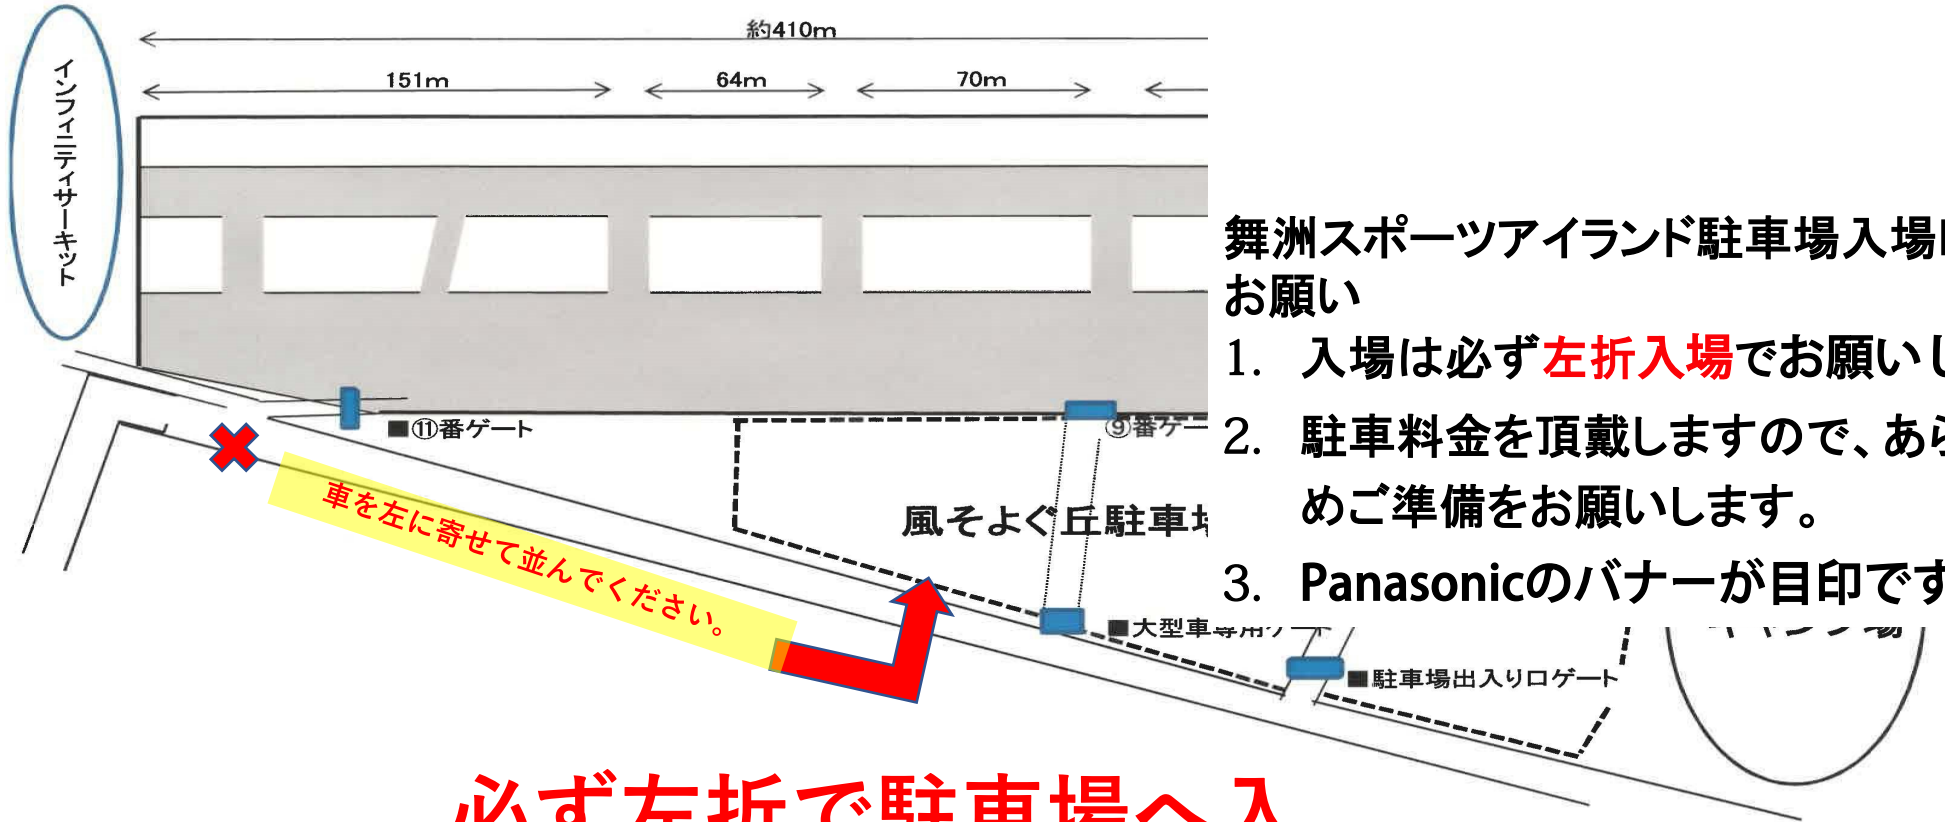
約410m

151m

64m

70m

インフィニティサーキット

■⑪番ゲート

⑨番ゲー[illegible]

車を左に寄せて並んでください。

風そよぐ丘駐車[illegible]

■大型車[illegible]

■駐車場出入り口ゲート

舞洲スポーツアイランド駐車場入場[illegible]お願い

1. 入場は必ず左折入場でお願いし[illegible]

2. 駐車料金を頂戴しますので、あら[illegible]めご準備をお願いします。

3. Panasonicのバナーが目印です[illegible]

必ず左折で駐車場へ入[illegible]